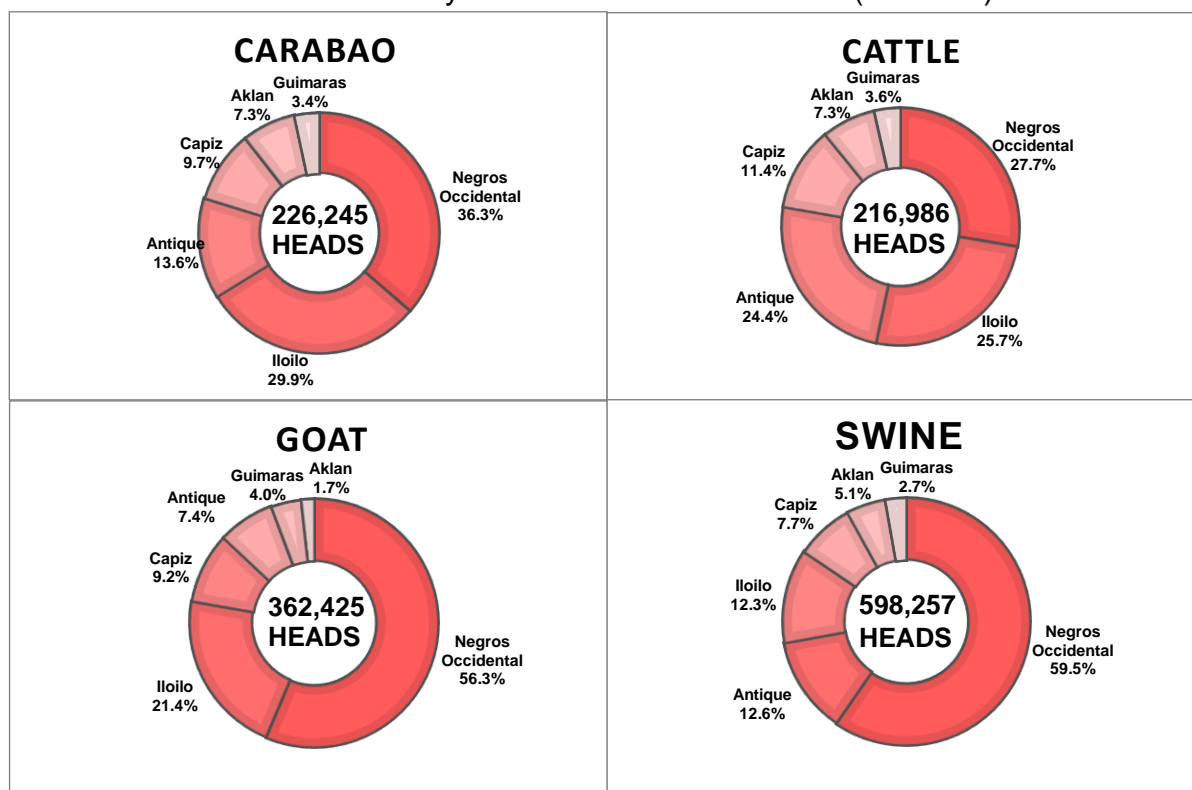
CARABAO

Guimaras 3.4%
Aklan 7.3%
Capiz 9.7%
Negros Occidental 36.3%
226,245 HEADS
Antique 13.6%
Iloilo 29.9%

CATTLE

Guimaras 3.6%
Aklan 7.3%
Negros Occidental 27.7%
Capiz 11.4%
216,986 HEADS
Antique 24.4%
Iloilo 25.7%

GOAT

Guimaras 4.0%
Aklan 1.7%
Antique 7.4%
Capiz 9.2%
362,425 HEADS
Negros Occidental 56.3%
Iloilo 21.4%

SWINE

Aklan 5.1%
Guimaras 2.7%
Capiz 7.7%
Iloilo 12.3%
598,257 HEADS
Negros Occidental 59.5%
Antique 12.6%